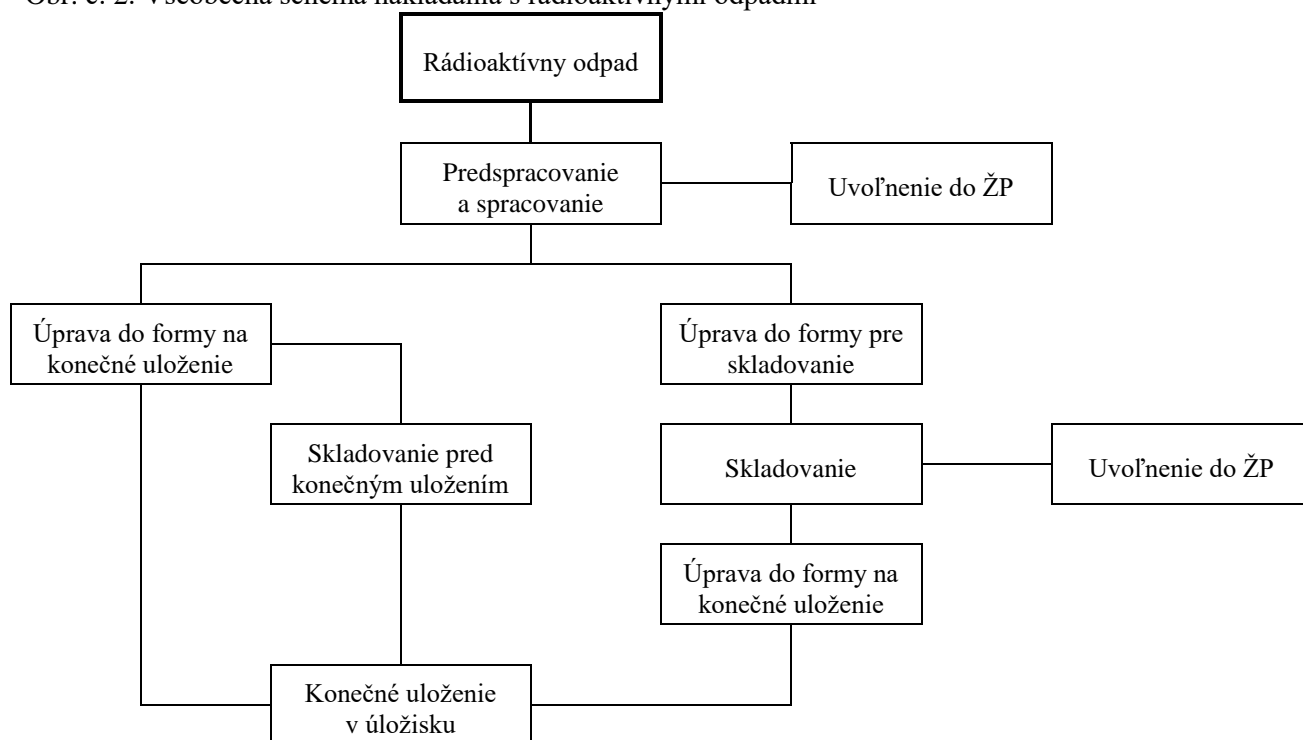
Obr. č. 2. Všeobecná schéma nakladania s rádioaktívnym odpadom

Rádioaktívny odpad

Predspracovanie a spracovanie

Uvoľnenie do ŽP

Úprava do formy na konečné uloženie

Úprava do formy pre skladovanie

Skladovanie pred konečným uložením

Skladovanie

Uvoľnenie do ŽP

Úprava do formy na konečné uloženie

Konečné uloženie v úložisku